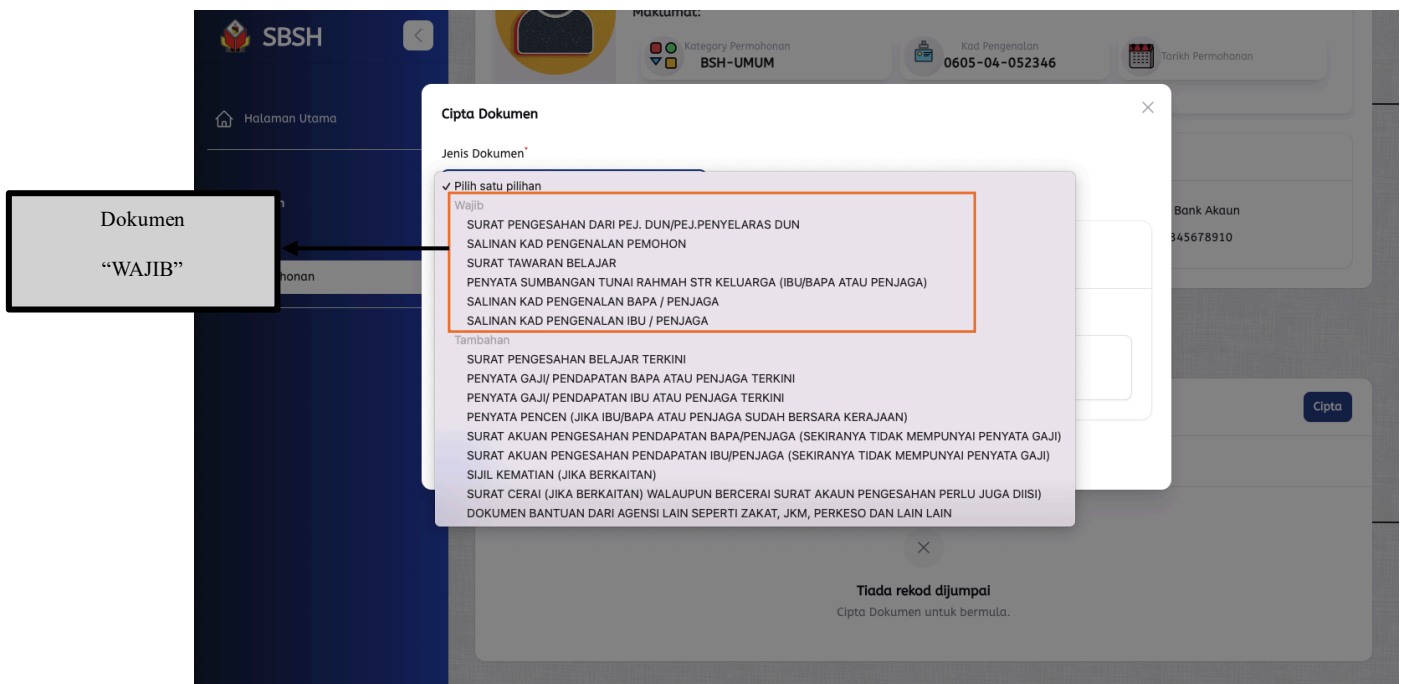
SBSH

Halaman Utama

honan

Maklumat:

Kategory Permohonan
BSH-UMUM

Kad Pengenalan
0605-04-052346

Tarikh Permohonan

Bank Akaun
345678910

Cipta Dokumen

Jenis Dokumen*

✓ Pilih satu pilihan
Wajib
SURAT PENGESAHAN DARI PEJ. DUN/PEJ.PENYELARAS DUN
SALINAN KAD PENGENALAN PEMOHON
SURAT TAWARAN BELAJAR
PENYATA SUMBANGAN TUNAI RAHMAH STR KELUARGA (IBU/BAPA ATAU PENJAGA)
SALINAN KAD PENGENALAN BAPA / PENJAGA
SALINAN KAD PENGENALAN IBU / PENJAGA
Tambahan
SURAT PENGESAHAN BELAJAR TERKINI
PENYATA GAJI/ PENDAPATAN BAPA ATAU PENJAGA TERKINI
PENYATA GAJI/ PENDAPATAN IBU ATAU PENJAGA TERKINI
PENYATA PENCEN (JIKA IBU/BAPA ATAU PENJAGA SUDAH BERSARA KERAJAAN)
SURAT AKUAN PENGESAHAN PENDAPATAN BAPA/PENJAGA (SEKIRANYA TIDAK MEMPUNYAI PENYATA GAJI)
SURAT AKUAN PENGESAHAN PENDAPATAN IBU/PENJAGA (SEKIRANYA TIDAK MEMPUNYAI PENYATA GAJI)
SIJIL KEMATIAN (JIKA BERKAITAN)
SURAT CERAI (JIKA BERKAITAN) WALAUPUN BERCERAI SURAT AKAUN PENGESAHAN PERLU JUGA DIISI)
DOKUMEN BANTUAN DARI AGENSI LAIN SEPERTI ZAKAT, JKM, PERKESO DAN LAIN LAIN

Dokumen
“WAJIB”

Cipta

Tiada rekod dijumpai
Cipta Dokumen untuk bermula.